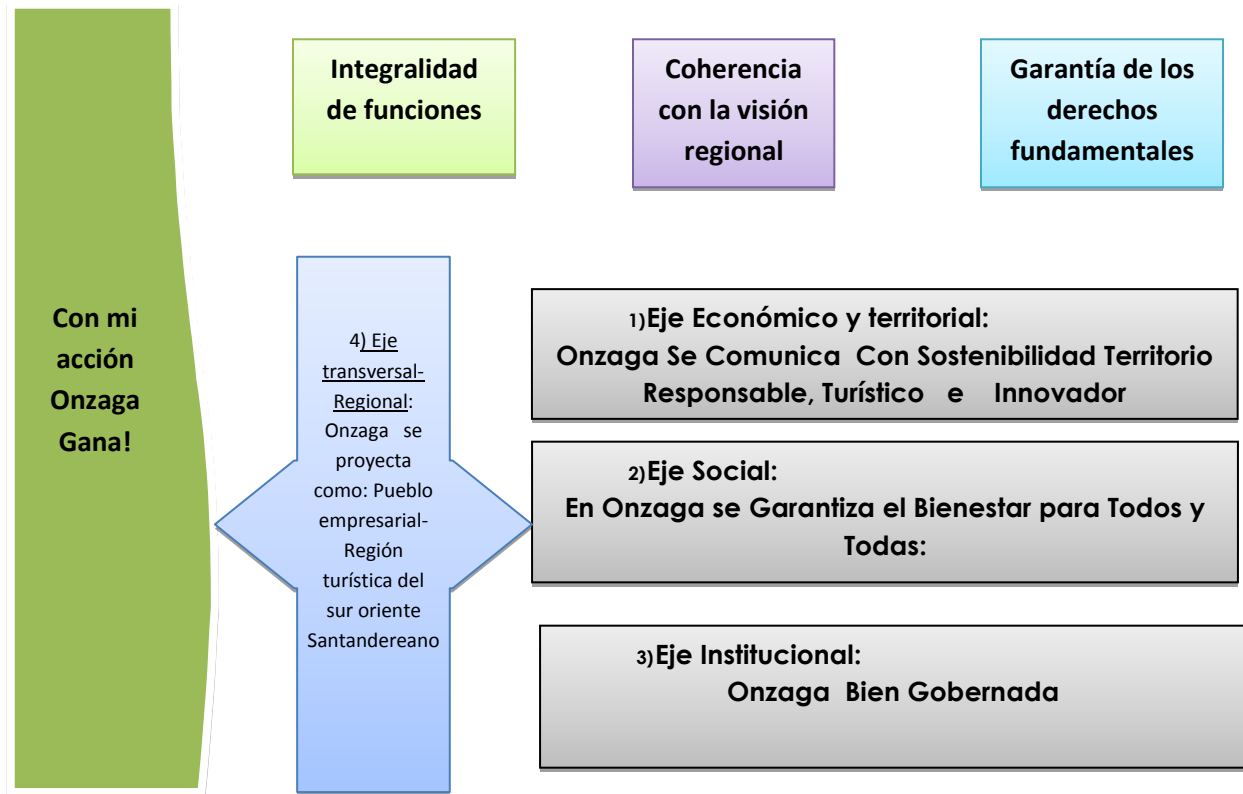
Con mi acción Onzaga Gana!

Integralidad de funciones

Coherencia con la visión regional

Garantía de los derechos fundamentales

4) Eje transversal-Regional: Onzaga se proyecta como: Pueblo empresarial-Región turística del sur oriente Santandereano

1)Eje Económico y territorial:
Onzaga Se Comunica Con Sostenibilidad Territorio Responsable, Turístico e Innovador

2)Eje Social:
En Onzaga se Garantiza el Bienestar para Todos y Todas:

3)Eje Institucional:
Onzaga Bien Gobernada